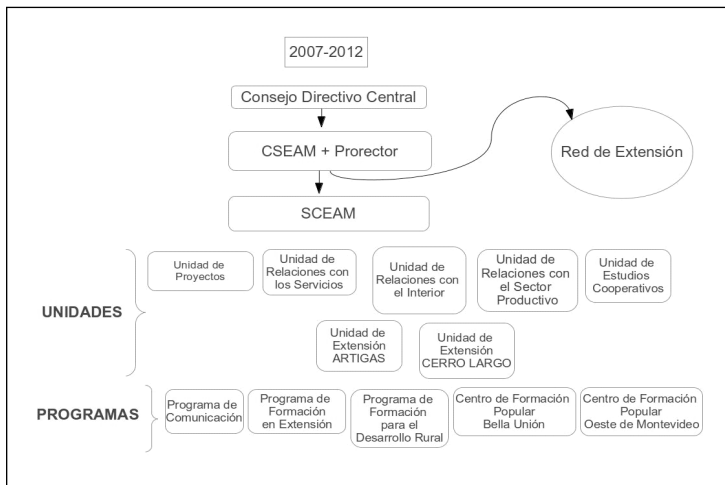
2007-2012

Consejo Directivo Central

CSEAM + Prorector

Red de Extensión

SCEAM

UNIDADES

Unidad de Proyectos

Unidad de Relaciones con los Servicios

Unidad de Relaciones con el Interior

Unidad de Relaciones con el Sector Productivo

Unidad de Estudios Cooperativos

Unidad de Extensión ARTIGAS

Unidad de Extensión CERRO LARGO

PROGRAMAS

Programa de Comunicación

Programa de Formación en Extensión

Programa de Formación para el Desarrollo Rural

Centro de Formación Popular Bella Unión

Centro de Formación Popular Oeste de Montevideo